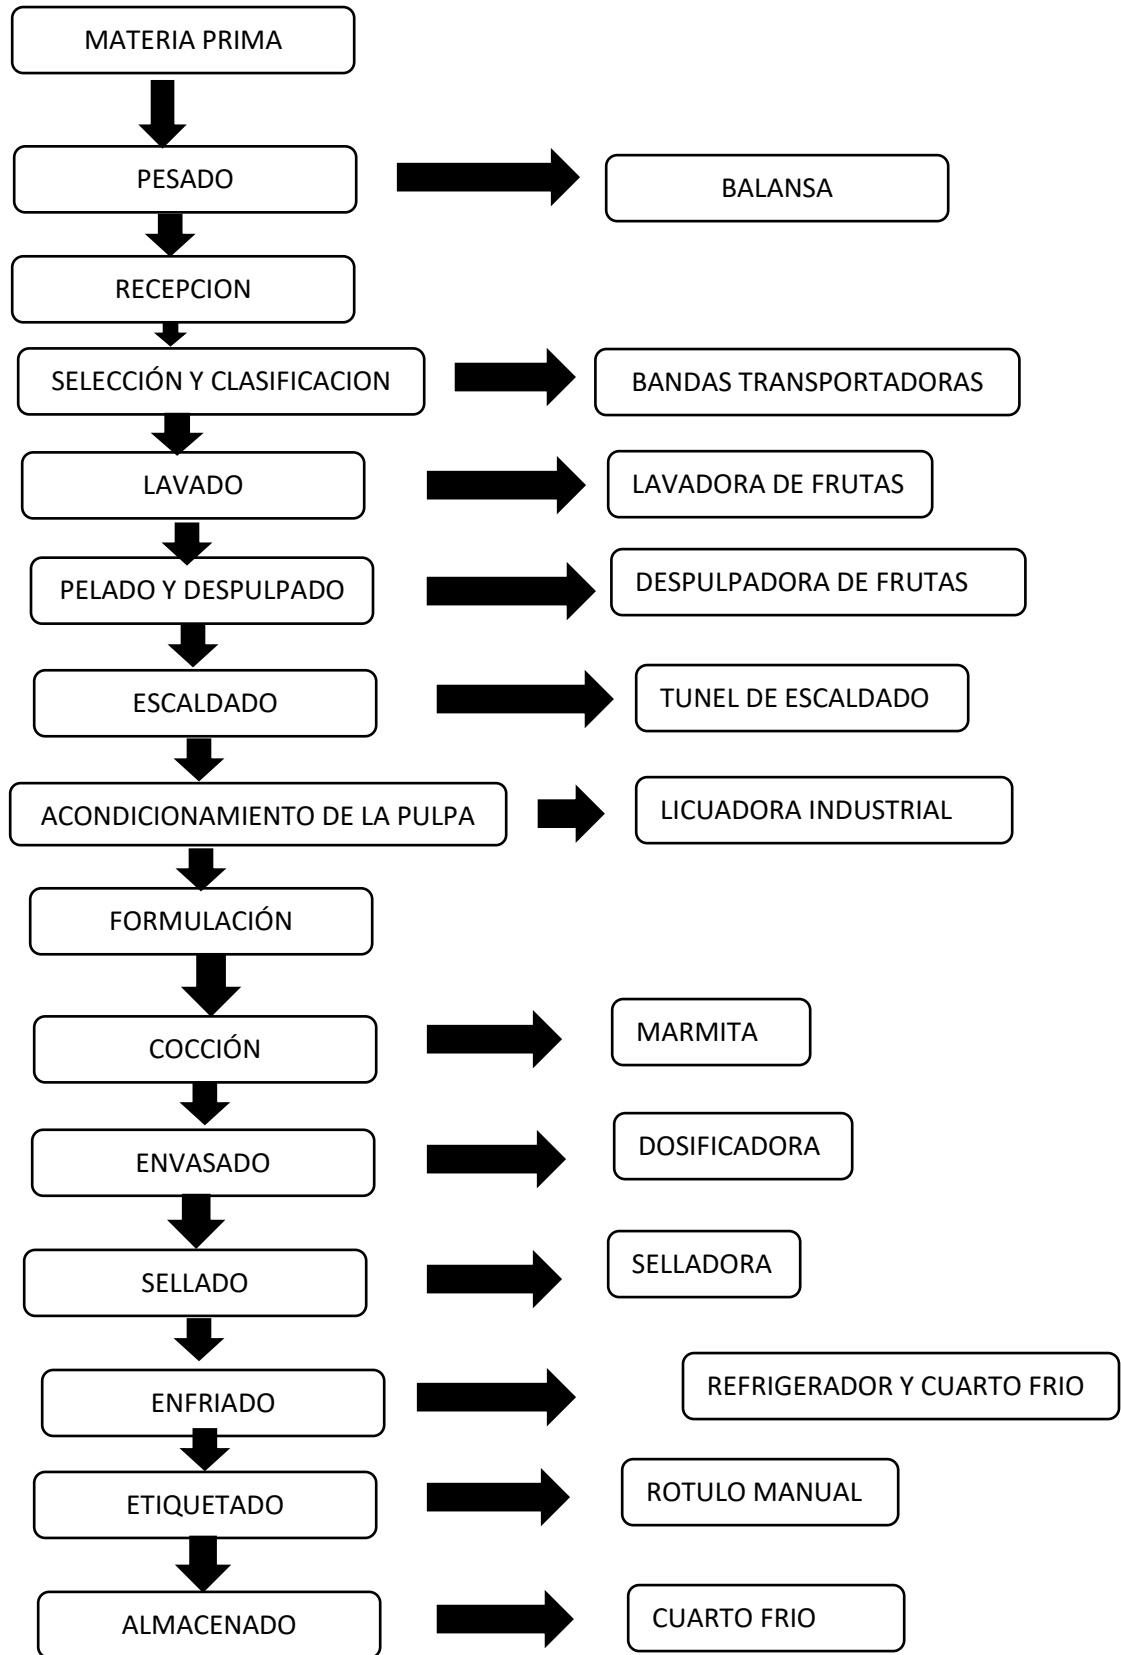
MATERIA PRIMA

PESADO

BALANSA

RECEPCION

SELECCIÓN Y CLASIFICACION

BANDAS TRANSPORTADORAS

LAVADO

LAVADORA DE FRUTAS

PELADO Y DESPULPADO

DESPULPADORA DE FRUTAS

ESCALDADO

TUNEL DE ESCALDADO

ACONDICIONAMIENTO DE LA PULPA

LICUADORA INDUSTRIAL

FORMULACIÓN

COCCIÓN

MARMITA

ENVASADO

DOSIFICADORA

SELLADO

SELLADORA

ENFRIADO

REFRIGERADOR Y CUARTO FRIO

ETIQUETADO

ROTULO MANUAL

ALMACENADO

CUARTO FRIO